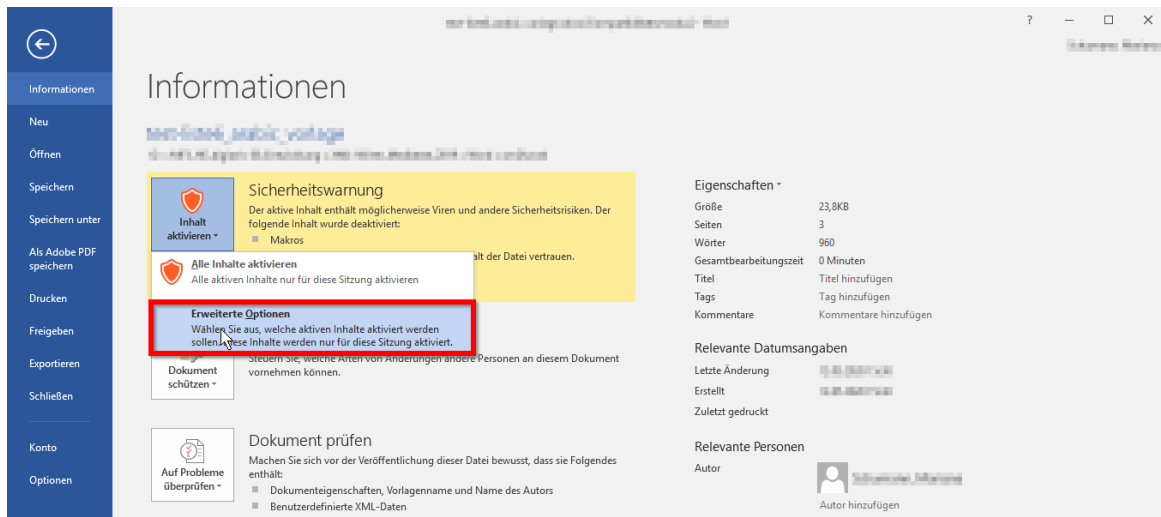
? – □ ×

Informationen
Neu
Öffnen
Speichern
Speichern unter
Als Adobe PDF speichern
Drucken
Freigeben
Exportieren
Schließen
Konto
Optionen

Informationen

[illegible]
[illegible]

Inhalt aktivieren ▾

Sicherheitswarnung
Der aktive Inhalt enthält möglicherweise Viren und andere Sicherheitsrisiken. Der folgende Inhalt wurde deaktiviert:
Makros
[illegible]alt der Datei vertrauen.

Alle Inhalte aktivieren
Alle aktiven Inhalte nur für diese Sitzung aktivieren

Erweiterte Optionen
Wählen Sie aus, welche aktiven Inhalte aktiviert werden sollen. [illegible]ese Inhalte werden nur für diese Sitzung aktiviert.

Dokument schützen ▾
Steuern Sie, welche Arten von Änderungen andere Personen an diesem Dokument vornehmen können.

Auf Probleme überprüfen ▾
Dokument prüfen
Machen Sie sich vor der Veröffentlichung dieser Datei bewusst, dass sie Folgendes enthält:
Dokumenteigenschaften, Vorlagenname und Name des Autors
Benutzerdefinierte XML-Daten

Eigenschaften ▾
| | |
|---|---|
| Größe | 23,8KB |
| Seiten | 3 |
| Wörter | 960 |
| Gesamtbearbeitungszeit | 0 Minuten |
| Titel | Titel hinzufügen |
| Tags | Tag hinzufügen |
| Kommentare | Kommentare hinzufügen |

Relevante Datumsangaben
| | |
|---|---|
| Letzte Änderung | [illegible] |
| Erstellt | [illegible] |
| Zuletzt gedruckt | |

Relevante Personen
Autor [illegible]
Autor hinzufügen